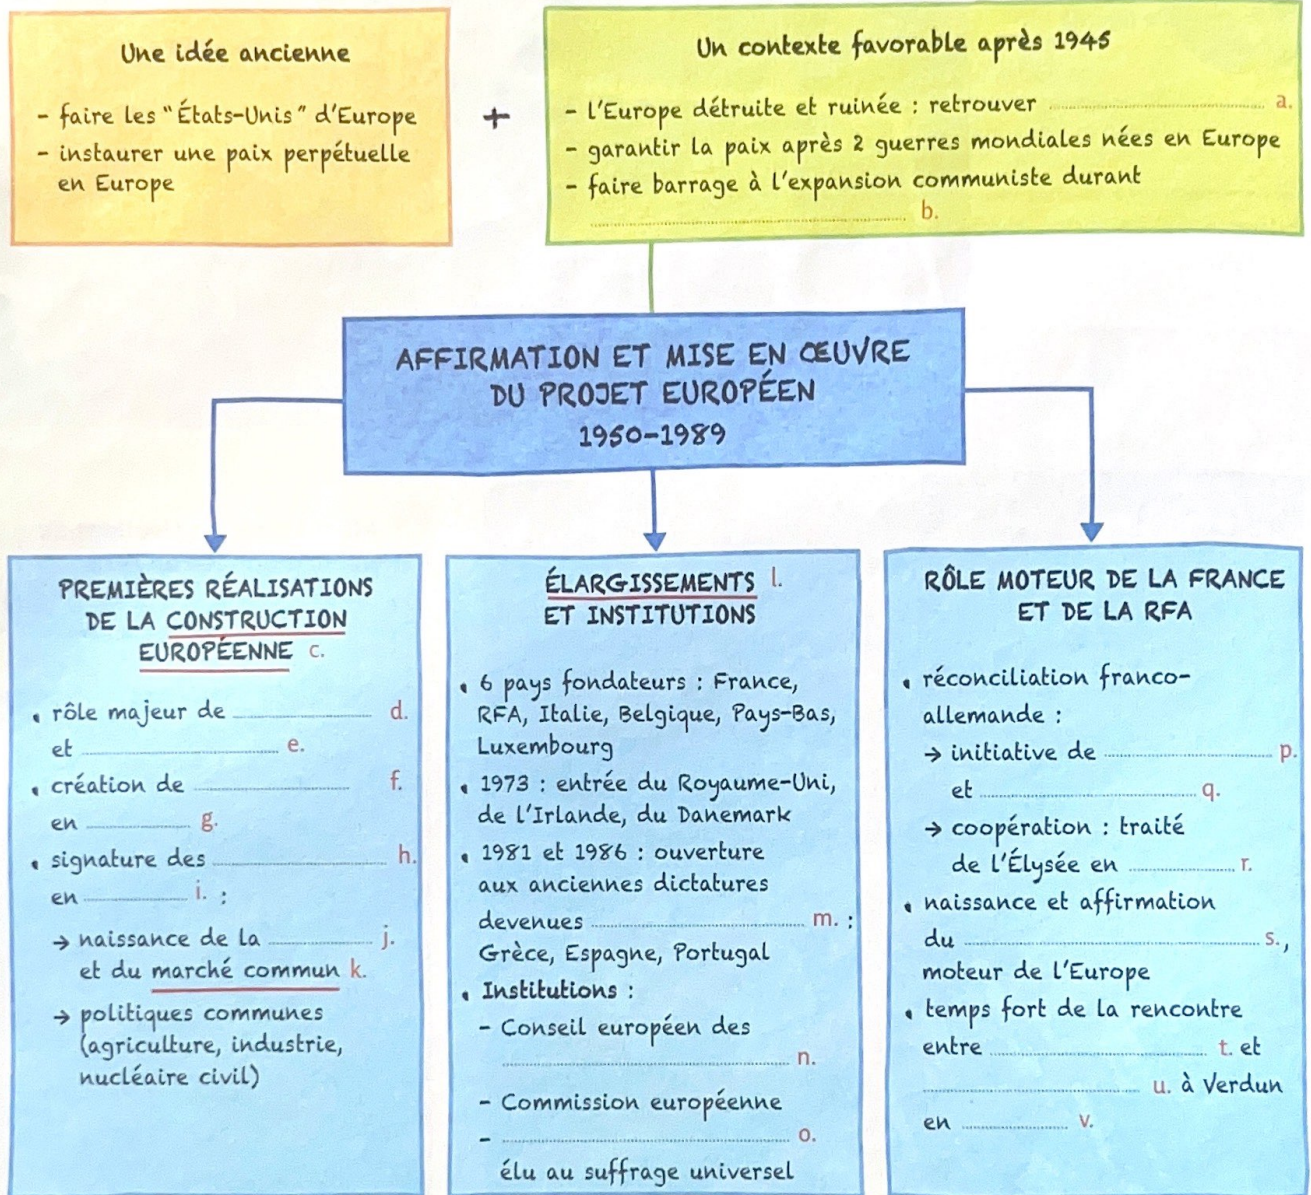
Une idée ancienne

- faire les "États-Unis" d'Europe
- instaurer une paix perpétuelle en Europe

+

Un contexte favorable après 1945

- l'Europe détruite et ruinée : retrouver .................... a.
- garantir la paix après 2 guerres mondiales nées en Europe
- faire barrage à l'expansion communiste durant .................... b.

AFFIRMATION ET MISE EN ŒUVRE DU PROJET EUROPÉEN 1950-1989

PREMIÈRES RÉALISATIONS DE LA CONSTRUCTION EUROPÉENNE c.

• rôle majeur de .................... d. et .................... e.
• création de .................... f. en .................... g.
• signature des .................... h. en .................... i. :
→ naissance de la .................... j. et du marché commun k.
→ politiques communes (agriculture, industrie, nucléaire civil)

ÉLARGISSEMENTS l. ET INSTITUTIONS

• 6 pays fondateurs : France, RFA, Italie, Belgique, Pays-Bas, Luxembourg
• 1973 : entrée du Royaume-Uni, de l'Irlande, du Danemark
• 1981 et 1986 : ouverture aux anciennes dictatures devenues .................... m. : Grèce, Espagne, Portugal
• Institutions :
- Conseil européen des .................... n.
- Commission européenne
- .................... o. élu au suffrage universel

RÔLE MOTEUR DE LA FRANCE ET DE LA RFA

• réconciliation franco-allemande :
→ initiative de .................... p. et .................... q.
→ coopération : traité de l'Élysée en .................... r.
• naissance et affirmation du .................... s., moteur de l'Europe
• temps fort de la rencontre entre .................... t. et .................... u. à Verdun en .................... v.